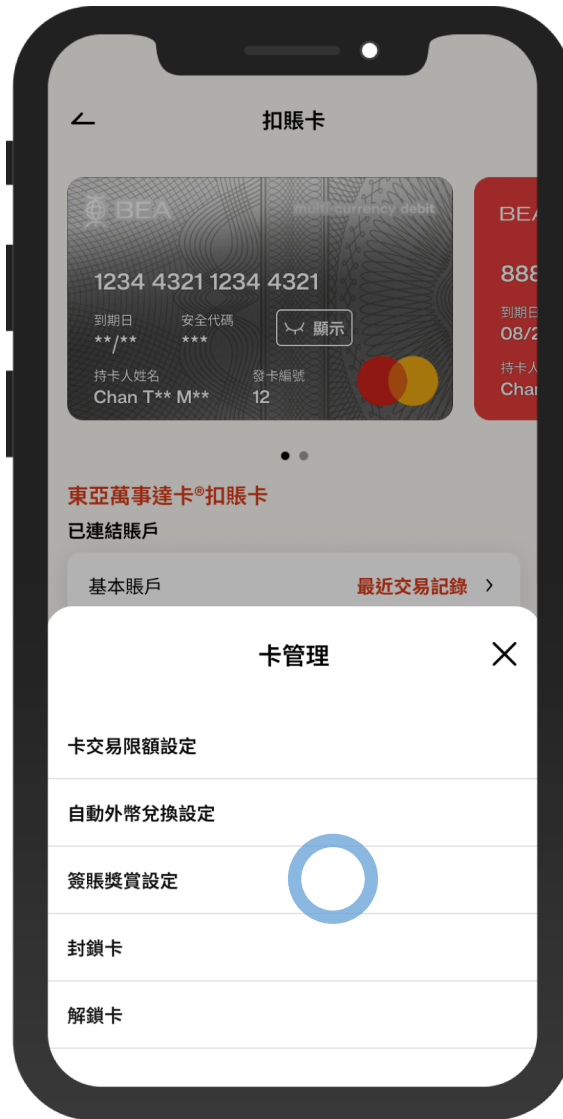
扣賬卡

BEA multi-currency debit

1234 4321 1234 4321

到期日 **/**

安全代碼 ***

顯示

持卡人姓名 Chan T** M**

發卡編號 12

BEA

888

到期日 08/2

持卡人 Chan

東亞萬事達卡®扣賬卡

已連結賬戶

基本賬戶

最近交易記錄 >

卡管理

卡交易限額設定

自動外幣兌換設定

簽賬獎賞設定

封鎖卡

解鎖卡